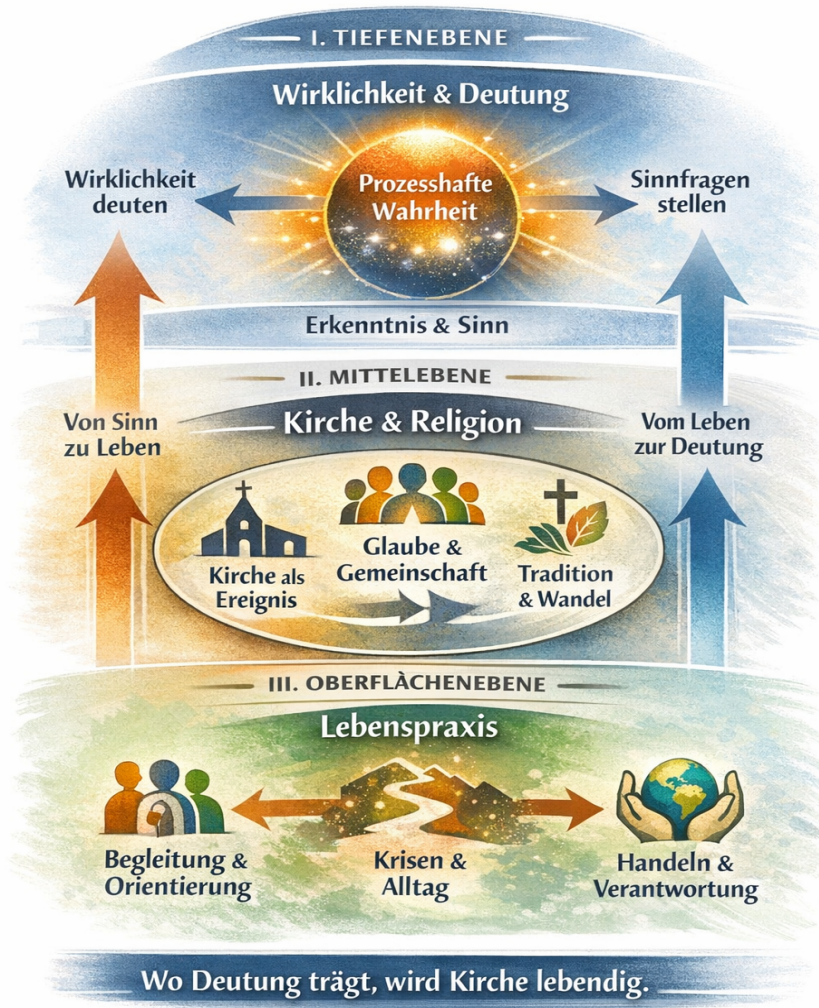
I. TIEFENEBENE

Wirklichkeit & Deutung

Wirklichkeit deuten

Prozesshafte Wahrheit

Sinnfragen stellen

Erkenntnis & Sinn

II. MITTELEBENE

Von Sinn zu Leben

Kirche & Religion

Vom Leben zur Deutung

Kirche als Ereignis

Glaube & Gemeinschaft

Tradition & Wandel

III. OBERFLÄCHENEBENE

Lebenspraxis

Begleitung & Orientierung

Krisen & Alltag

Handeln & Verantwortung

Wo Deutung trägt, wird Kirche lebendig.